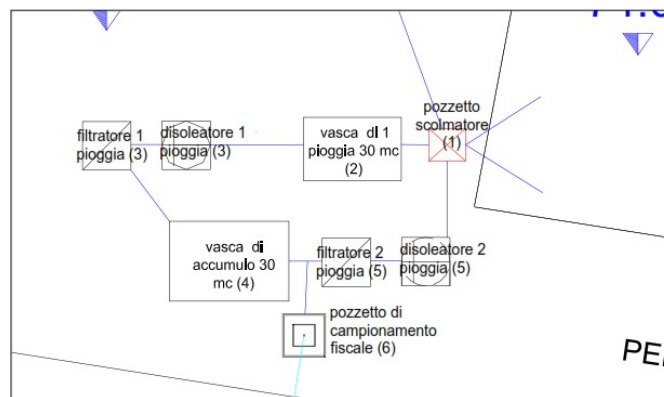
filtratore 1 pioggia (3)

disoleatore 1 pioggia (3)

vasca di 1 pioggia 30 mc (2)

pozzetto scolmatore (1)

vasca di accumulo 30 mc (4)

filtratore 2 pioggia (5)

disoleatore 2 pioggia (5)

pozzetto di campionamento fiscale (6)

PE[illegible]